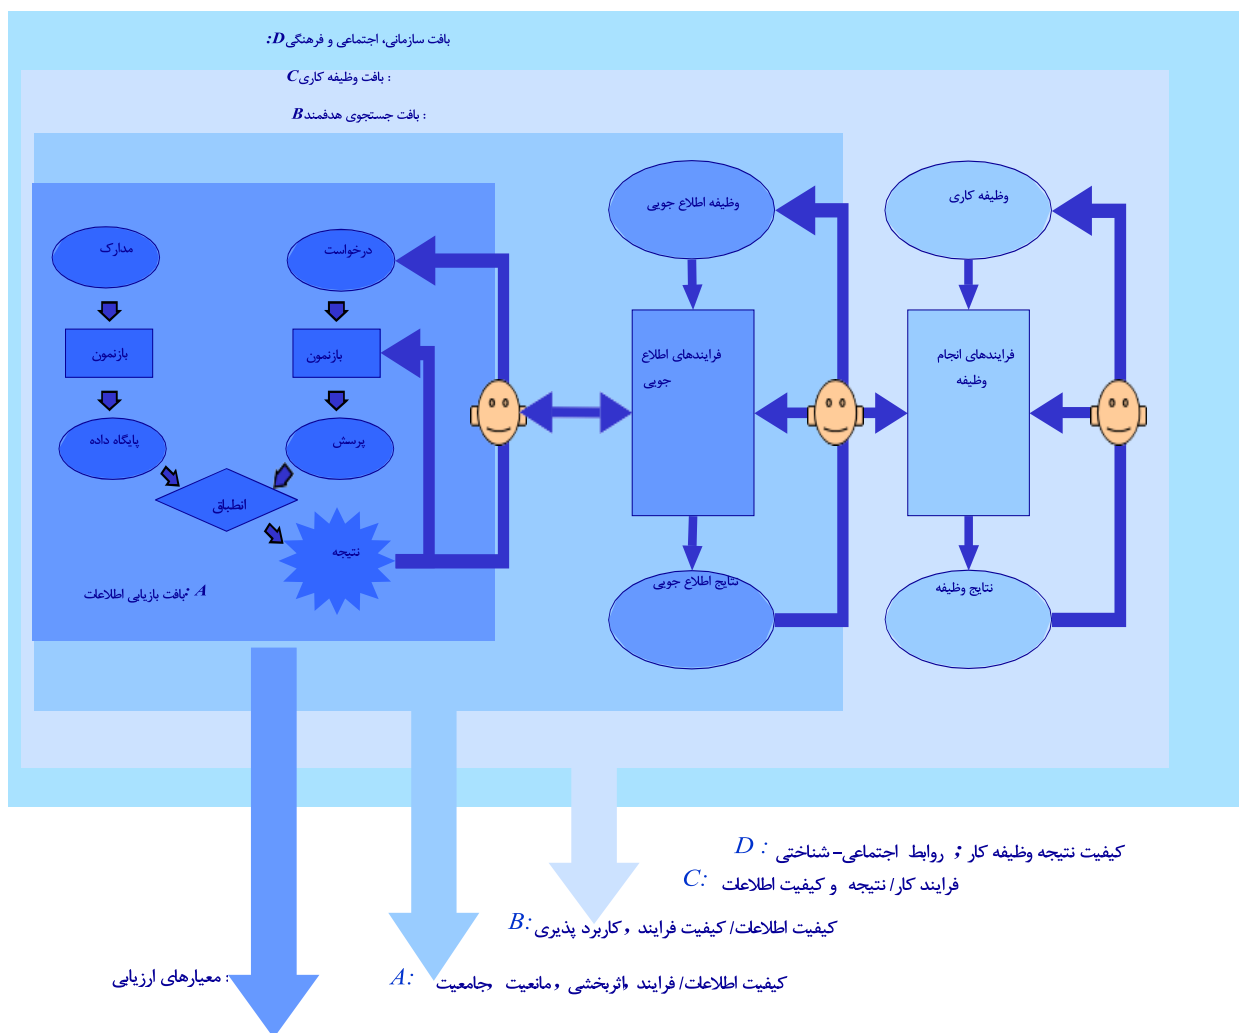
بافت سازمانی، اجتماعی و فرهنگی$D$:

بافت وظیفه کاری $C$ :

بافت جستجوی هدفمند$B$ :

مدارک

درخواست

بازنمون

بازنمون

پایگاه داده

پرسش

انطباق

نتیجه

بافت بازیابی اطلاعات: $A$

وظیفه اطلاع جویی

فرایندهای اطلاع جویی

نتایج اطلاع جویی

وظیفه کاری

فرایندهای انجام وظیفه

نتایج وظیفه

$D$ : کیفیت نتیجه وظیفه کار ؛ روابط اجتماعی- شناختی

$C$: فرایند کار/ نتیجه و کیفیت اطلاعات

$B$: کیفیت اطلاعات/ کیفیت فرایند ، کاربرد پذیری

معیارهای ارزیابی :

$A$: کیفیت اطلاعات/ فرایند ،اثربخشی ، مانعیت جامعیت